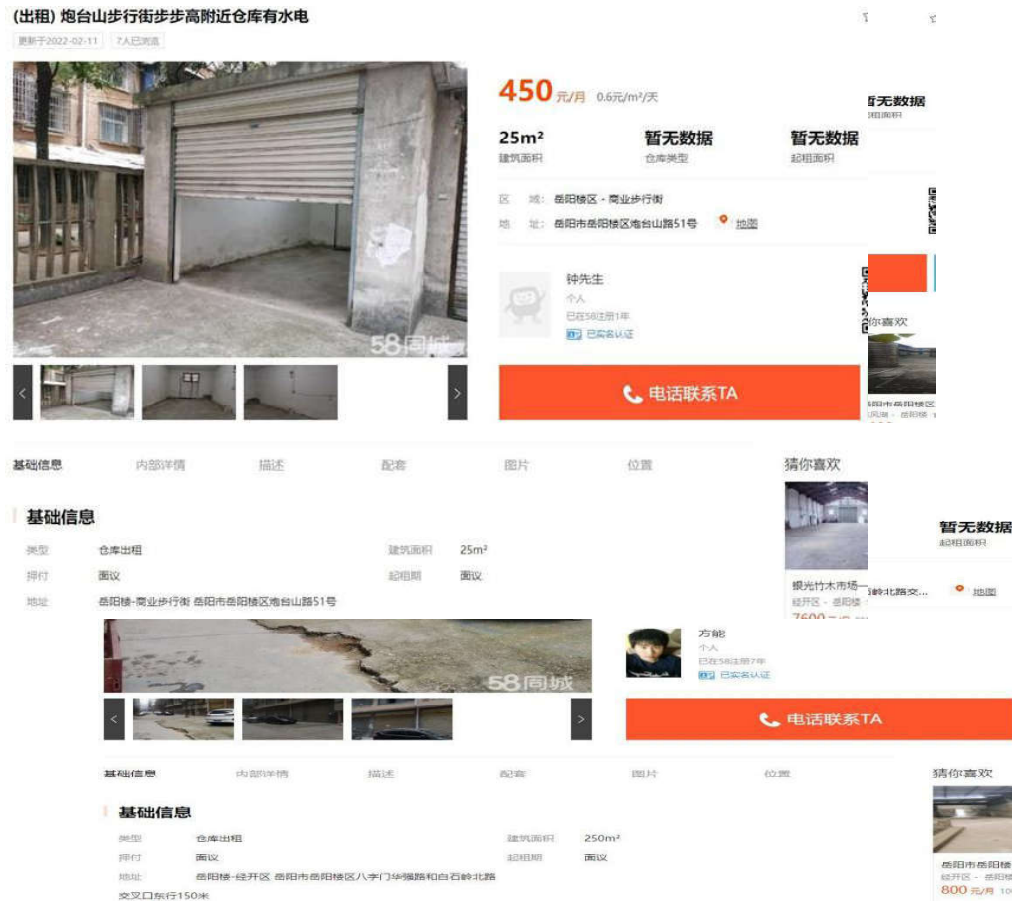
(出租) 炮台山步行街步步高附近仓库有水电

更新于2022-02-11 7人已浏览

58同城

450 元/月 0.6元/m²/天

| 25m² | 暂无数据 | 暂无数据 |
|---|---|---|
| 建筑面积 | 仓库类型 | 起租面积 |

区 域: 岳阳楼区 - 商业步行街

地 址: 岳阳市岳阳楼区炮台山路51号 地图

钟先生
个人
已在58注册1年
已实名认证

电话联系TA

暂无数据
起租面积

猜你喜欢

基础信息 内部详情 描述 配套 图片 位置

猜你喜欢

基础信息

| 类型 | 仓库出租 | 建筑面积 | 25m² |
|---|---|---|---|
| 押付 | 面议 | 起租期 | 面议 |

地址 岳阳楼-商业步行街 岳阳市岳阳楼区炮台山路51号

银光竹木市场一
经开区 - 岳阳楼
7600 元/月

暂无数据
起租面积

岭北路交... 地图

58同城

方能
个人
已在58注册7年
已实名认证

电话联系TA

基础信息 内部详情 描述 配套 图片 位置

猜你喜欢

基础信息

| 类型 | 仓库出租 | 建筑面积 | 250m² |
|---|---|---|---|
| 押付 | 面议 | 起租期 | 面议 |

地址 岳阳楼-经开区 岳阳市岳阳楼区八字门华强路和白石岭北路交叉口东行150米

岳阳市岳阳楼
经开区 - 岳阳
800 元/月